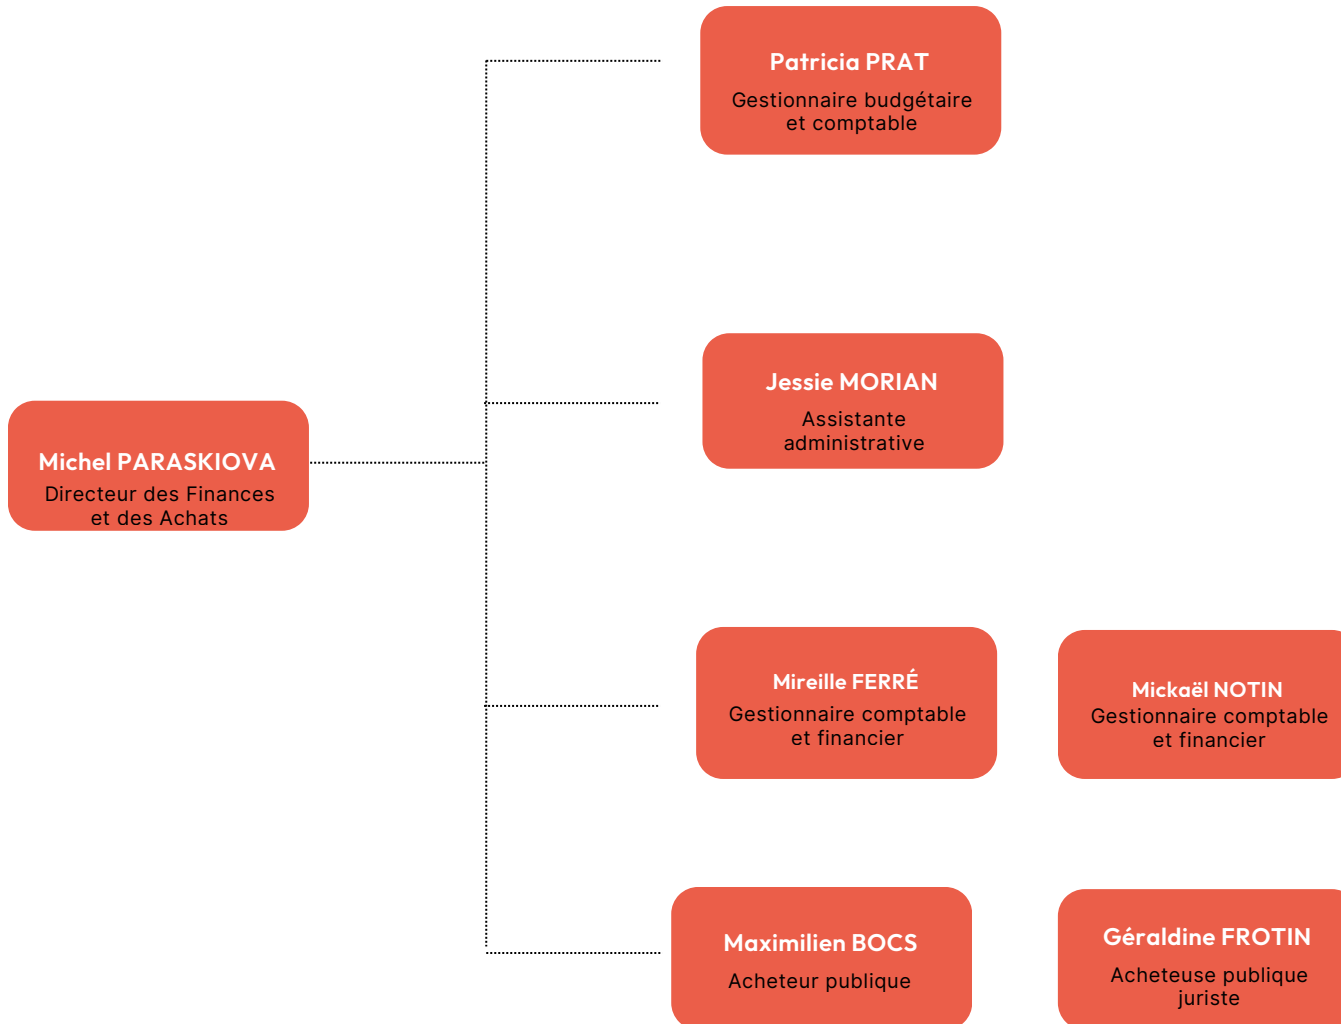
Michel PARASKIOVA
Directeur des Finances et des Achats

Patricia PRAT
Gestionnaire budgétaire et comptable

Jessie MORIAN
Assistante administrative

Mireille FERRÉ
Gestionnaire comptable et financier

Mickaël NOTIN
Gestionnaire comptable et financier

Maximilien BOCS
Acheteur publique

Géraldine FROTIN
Acheteuse publique juriste